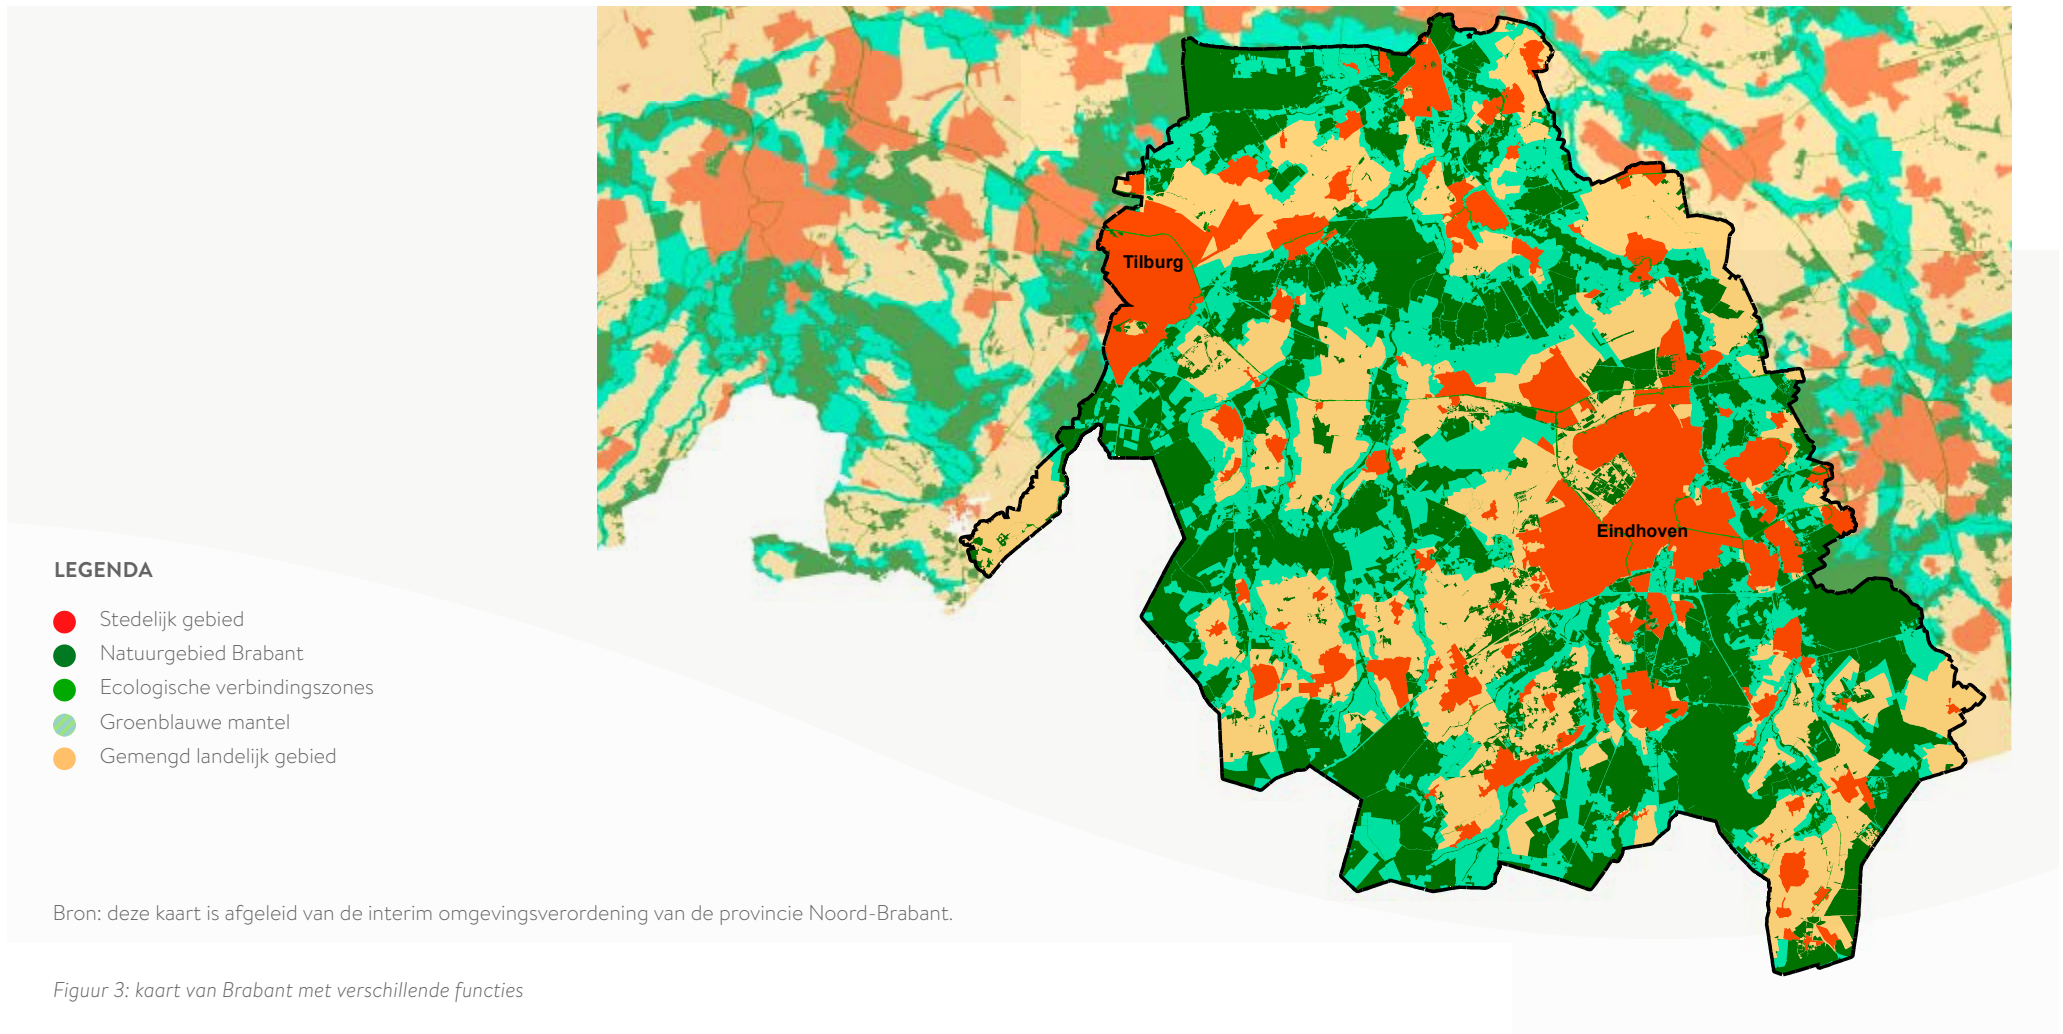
Tilburg

Eindhoven

LEGENDA

Stedelijk gebied

Natuurgebied Brabant

Ecologische verbindingszones

Groenblauwe mantel

Gemengd landelijk gebied

Bron: deze kaart is afgeleid van de interim omgevingsverordening van de provincie Noord-Brabant.

Figuur 3: kaart van Brabant met verschillende functies